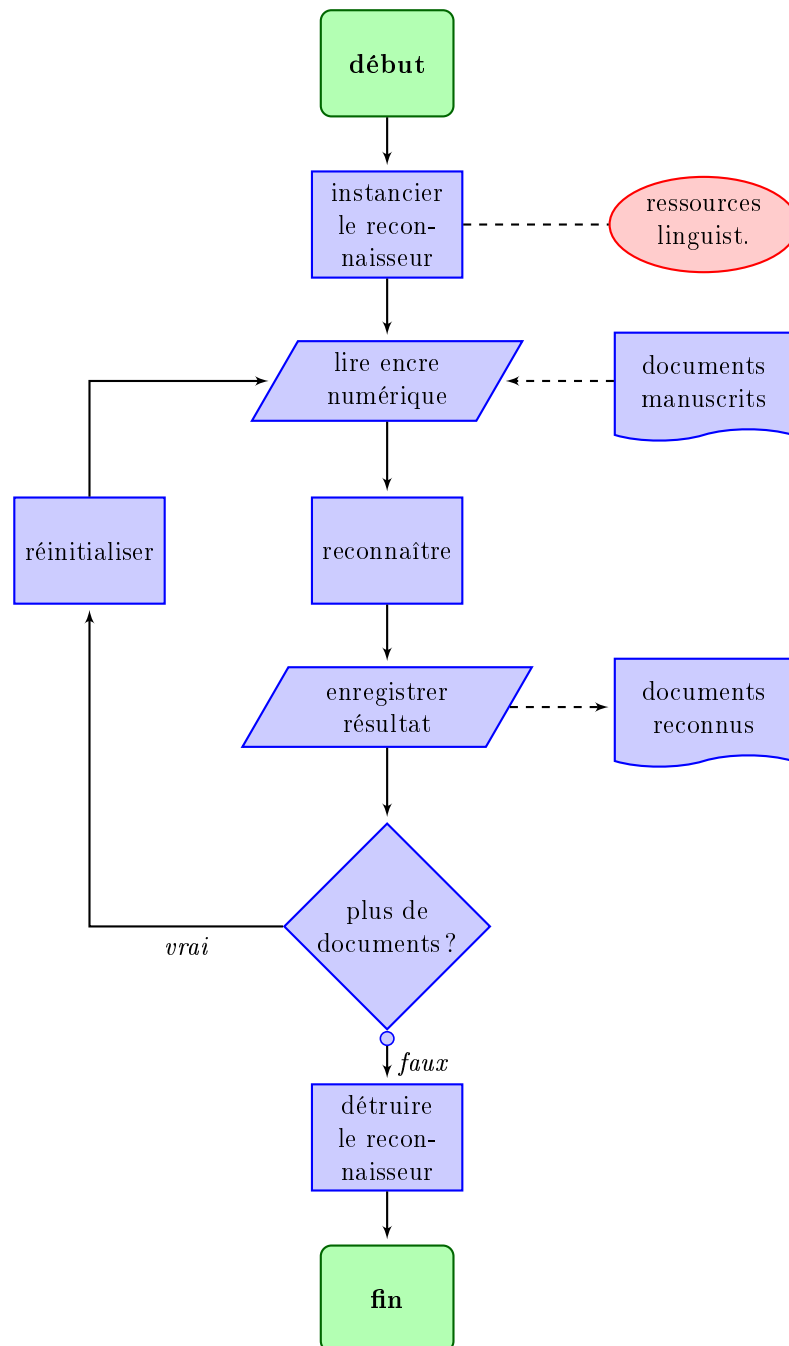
début

instancier le reconnaisseur

ressources linguist.

lire encre numérique

documents manuscrits

réinitialiser

reconnaître

enregistrer résultat

documents reconnus

plus de documents ?

vrai

faux

détruire le reconnaisseur

fin